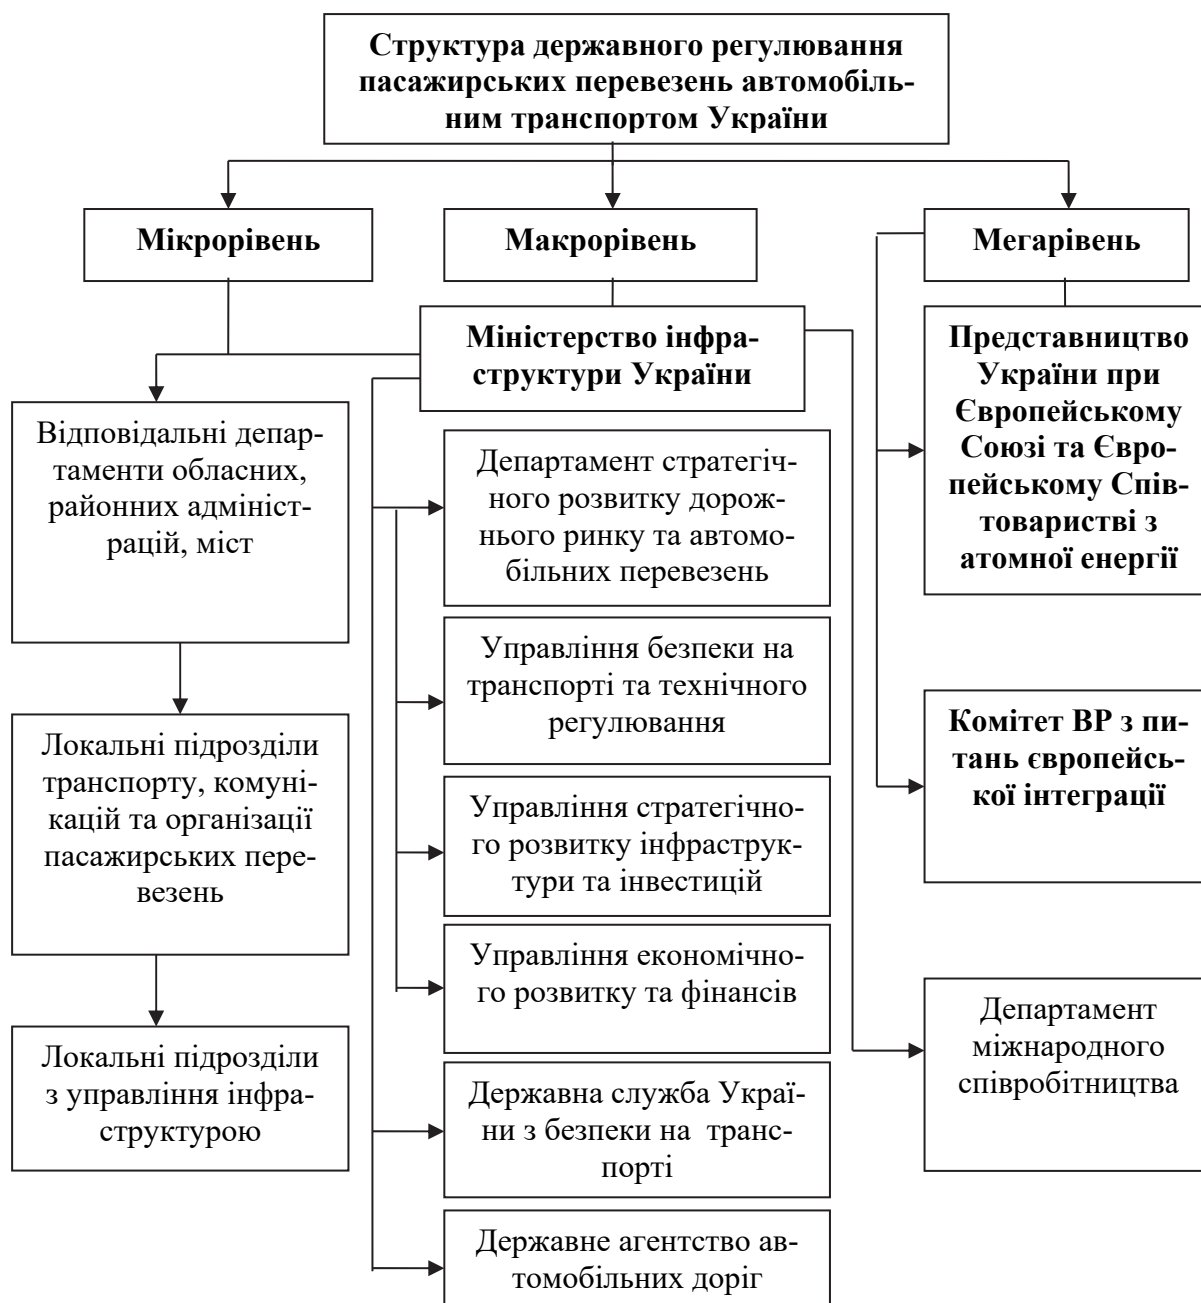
Структура державного регулювання пасажирських перевезень автомобільним транспортом України

Мікрорівень

Макрорівень

Мегарівень

Міністерство інфраструктури України

Відповідальні департаменти обласних, районних адміністрацій, міст

Локальні підрозділи транспорту, комунікацій та організації пасажирських перевезень

Локальні підрозділи з управління інфраструктурою

Департамент стратегічного розвитку дорожнього ринку та автомобільних перевезень

Управління безпеки на транспорті та технічного регулювання

Управління стратегічного розвитку інфраструктури та інвестицій

Управління економічного розвитку та фінансів

Державна служба України з безпеки на транспорті

Державне агентство автомобільних доріг

Представництво України при Європейському Союзі та Європейському Співтоваристві з атомної енергії

Комітет ВР з питань європейської інтеграції

Департамент міжнародного співробітництва